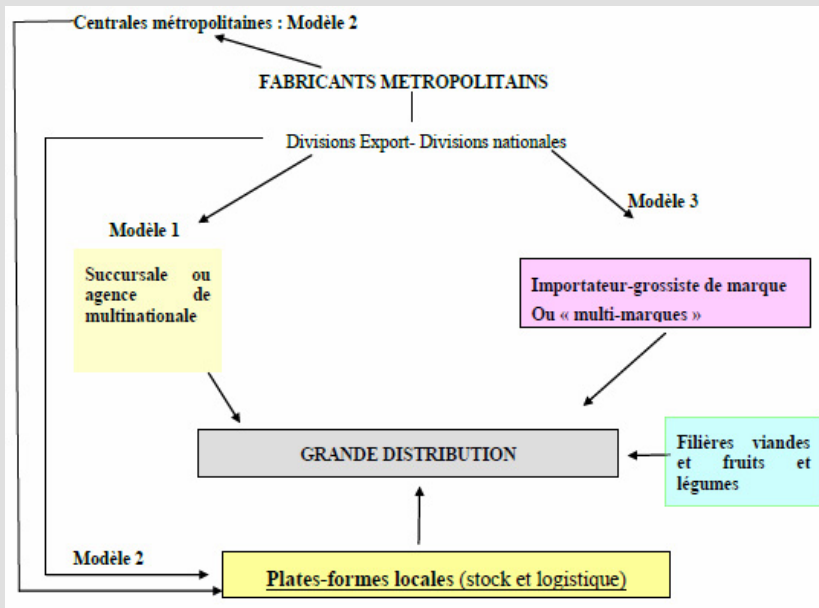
Centrales métropolitaines : Modèle 2

FABRICANTS METROPOLITAINS

Divisions Export- Divisions nationales

Modèle 1

Modèle 3

Succursale ou agence de multinationale

Importateur-grossiste de marque
Ou « multi-marques »

GRANDE DISTRIBUTION

Filières viandes et fruits et légumes

Modèle 2

Plates-formes locales (stock et logistique)